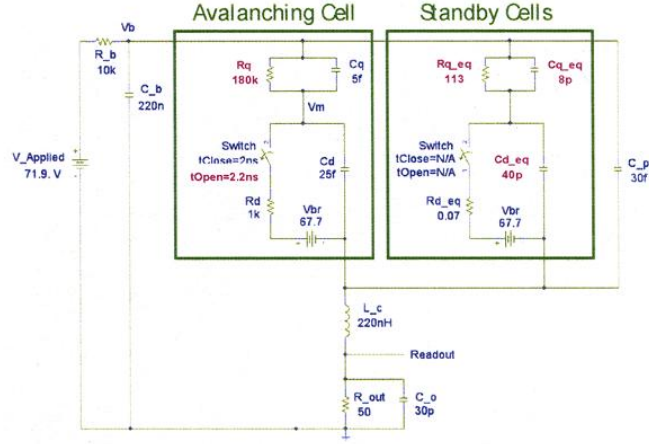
Avalanching Cell

Standby Cells

Vb

R_b
10k

C_b
220n

V_Applied
71.9. V

Rq
180k

Cq
5f

Vm

Switch
tClose=2ns
tOpen=2.2ns

Cd
25f

Rd
1k

Vbr
67.7

Rq_eq
113

Cq_eq
8p

Switch
tClose=N/A
tOpen=N/A

Cd_eq
40p

Rd_eq
0.07

Vbr
67.7

C_p
30f

L_c
220nH

Readout

R_out
50

C_o
30p